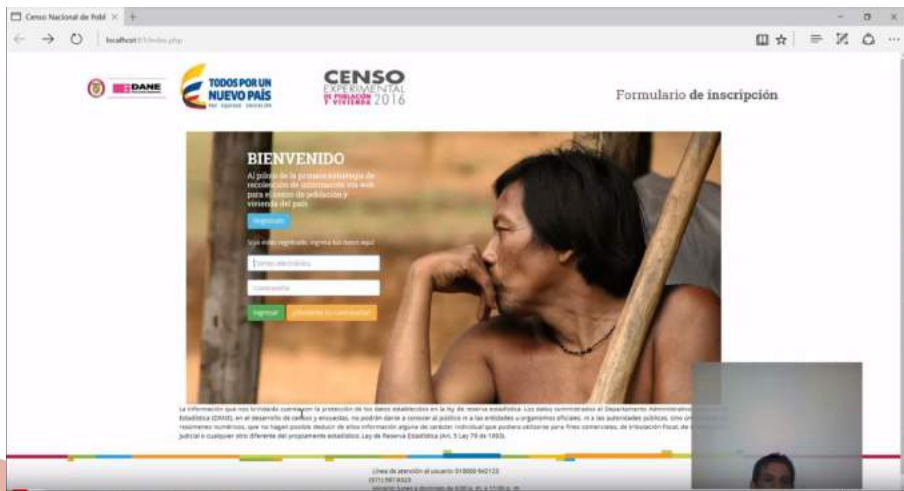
Censo Nacional de Pobl ×

localhost/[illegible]/index.php

DANE

TODOS POR UN NUEVO PAÍS

PAZ EQUIDAD EDUCACIÓN

CENSO EXPERIMENTAL DE POBLACIÓN Y VIVIENDA 2016

Formulario de inscripción

BIENVENIDO

Al primer de la primera estrategia de recolección de información vía web para el censo de población y vivienda del país

Registrarse

Si ya estás registrado, ingresa tus datos aquí

Correo electrónico

Contraseña

Ingresar

¿Olvidaste tu contraseña?

La información que nos brindado cuenta con la protección de los datos establecidos en la ley de reserva estadística. Los datos suministrados al Departamento Administrativo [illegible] Estadística (DANE), en el desarrollo de censos y encuestas, no podrán darse a conocer al público ni a las entidades u organismos oficiales, ni a las autoridades públicas, sino únicamente en resúmenes numéricos, que no hagan posible deducir de ellos información alguna de carácter individual que pudiera utilizarse para fines comerciales, de tributación fiscal, de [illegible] judicial o cualquier otro diferente del propiamente estadístico. Ley de Reserva Estadística (Art. 5 Ley 79 de 1993).

Línea de atención al usuario: 01 8000 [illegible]
(571) 597 8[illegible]
Horario: lunes a viernes de 8:00 a. m. a 11:00 a. m.